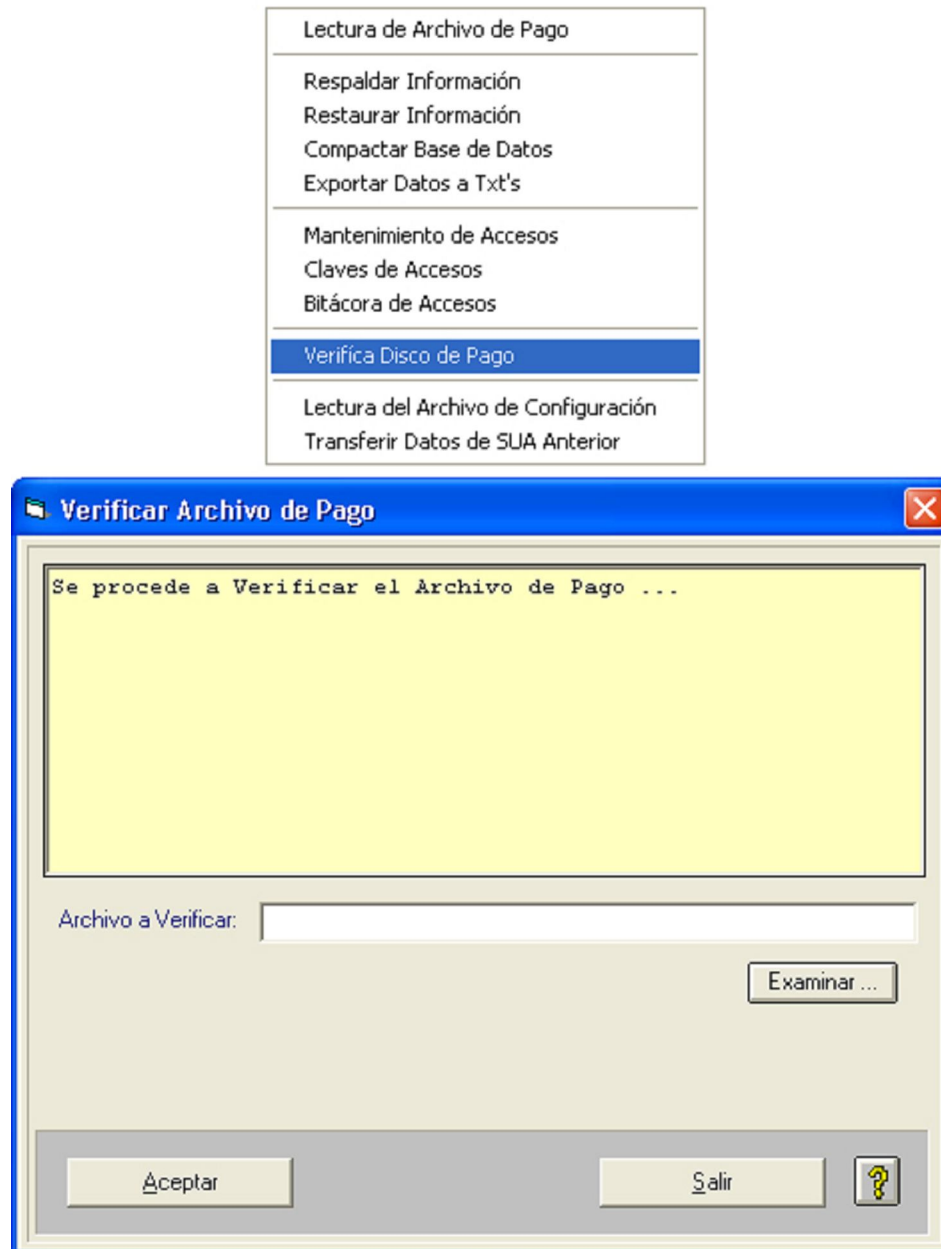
Lectura de Archivo de Pago

Respaldar Información
Restaurar Información
Compactar Base de Datos
Exportar Datos a Txt's

Mantenimiento de Accesos
Claves de Accesos
Bitácora de Accesos

Verifíca Disco de Pago

Lectura del Archivo de Configuración
Transferir Datos de SUA Anterior

Verificar Archivo de Pago

Se procede a Verificar el Archivo de Pago ...

Archivo a Verificar:

Examinar ...

Aceptar

Salir

?